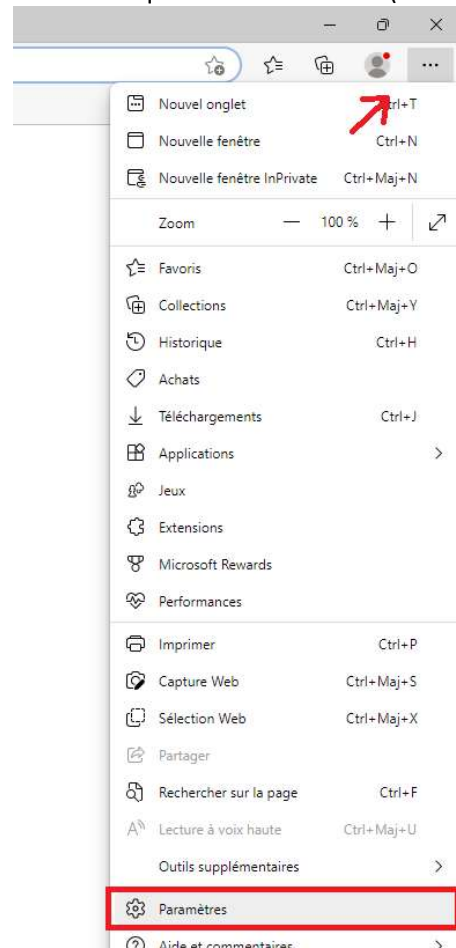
Nouvel onglet trl+T
Nouvelle fenêtre Ctrl+N
Nouvelle fenêtre InPrivate Ctrl+Maj+N
Zoom — 100 % +
Favoris Ctrl+Maj+O
Collections Ctrl+Maj+Y
Historique Ctrl+H
Achats
Téléchargements Ctrl+J
Applications
Jeux
Extensions
Microsoft Rewards
Performances
Imprimer Ctrl+P
Capture Web Ctrl+Maj+S
Sélection Web Ctrl+Maj+X
Partager
Rechercher sur la page Ctrl+F
Lecture à voix haute Ctrl+Maj+U
Outils supplémentaires
Paramètres
Aide et commentaires